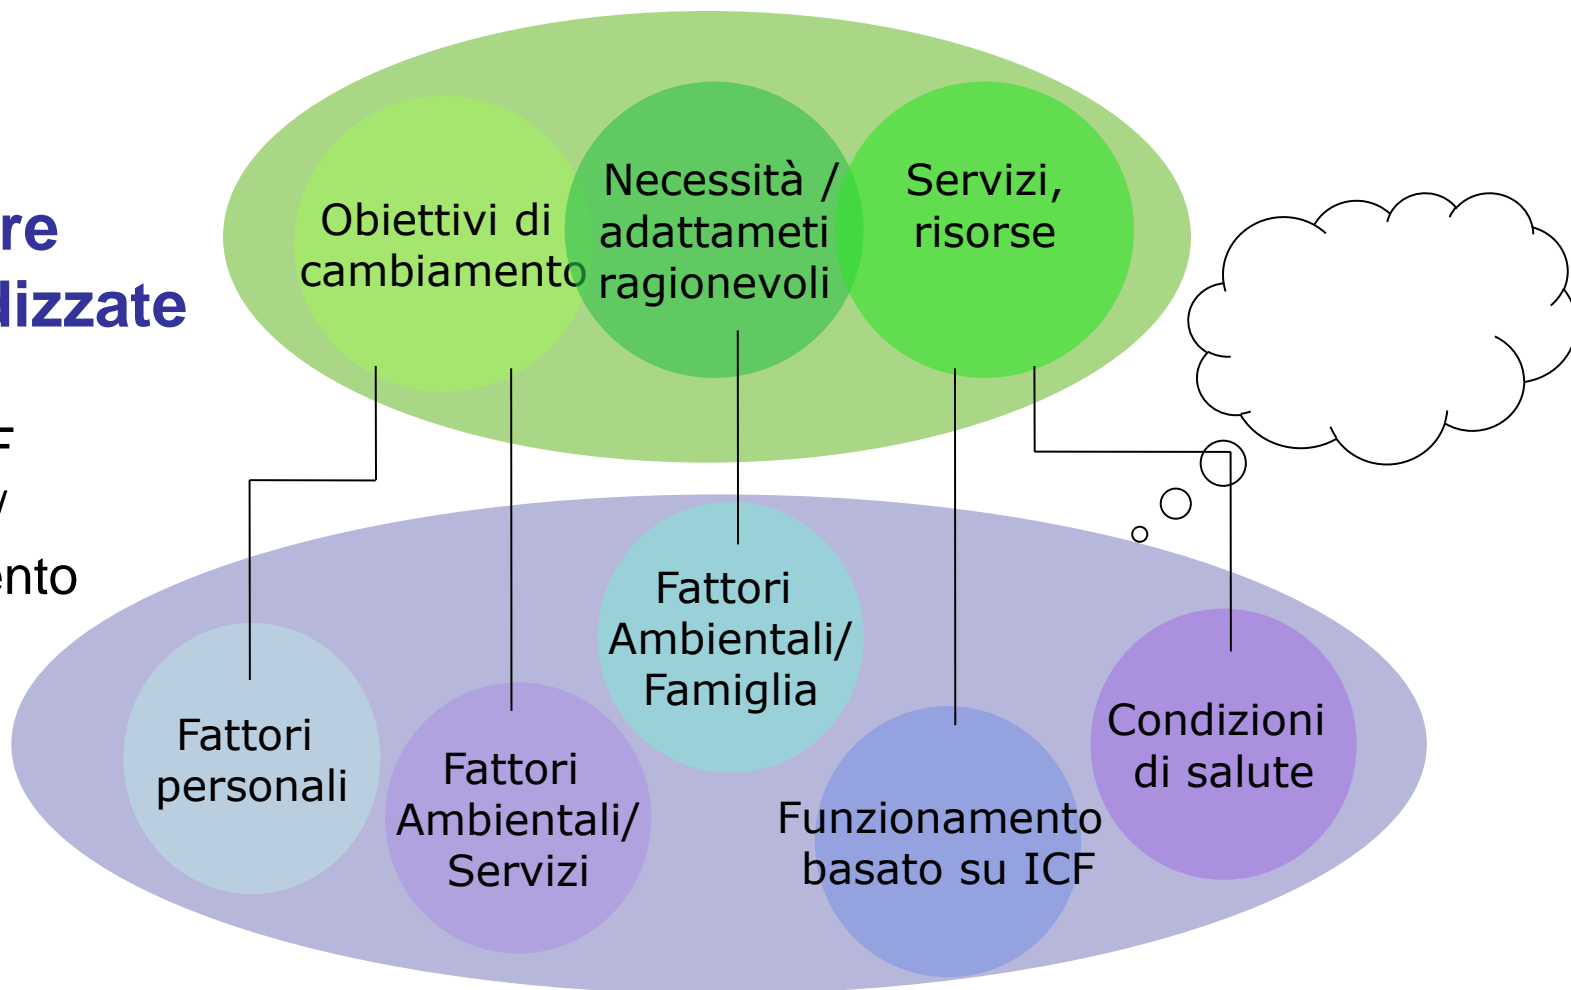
re
dizzate

F
/
ento

Obiettivi di cambiamento

Necessità / adattameti ragionevoli

Servizi, risorse

Fattori personali

Fattori Ambientali/ Servizi

Fattori Ambientali/ Famiglia

Funzionamento basato su ICF

Condizioni di salute